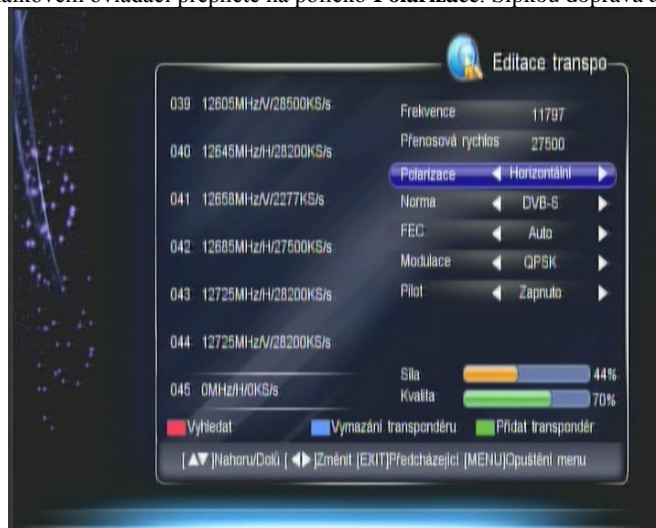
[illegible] ovladači přepnete na políčko **Polarizace**. Šipkou doprava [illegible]

Editace transpo

039 12605MHz/V/28500KS/s

040 12645MHz/H/28200KS/s

041 12658MHz/V/2277KS/s

042 12685MHz/H/27500KS/s

043 12725MHz/H/28200KS/s

044 12725MHz/V/28200KS/s

045 0MHz/H/0KS/s

| | |
|---|---|
| Frekvence | 11797 |
| Přenosová rychlos | 27500 |
| Polarizace | ◀ Horizontální ▶ |
| Norma | ◀ DVB-S ▶ |
| FEC | ◀ Auto ▶ |
| Modulace | ◀ QPSK ▶ |
| Pilot | ◀ Zapnuto ▶ |

Síla 44%

Kvalita 70%

Vyhledat Vymazání transpondéru Přidat transpondér

[▲▼]Nahoru/Dolů [◀▶]Změnit [EXIT]Předcházející [MENU]Opuštění menu